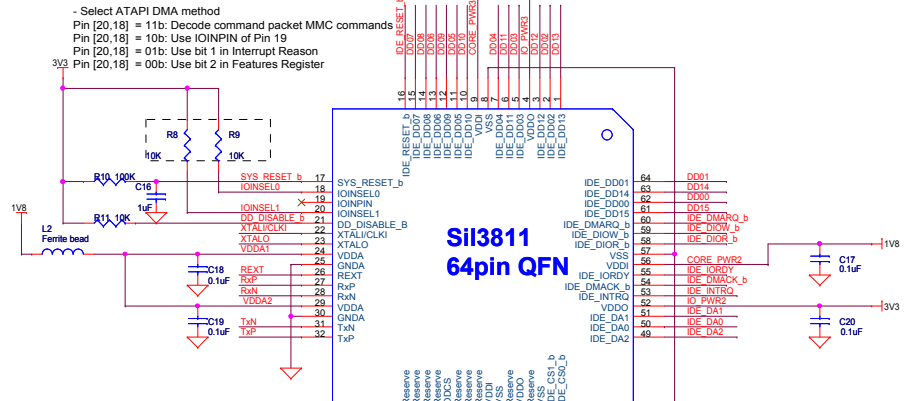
- Select ATAPI DMA method
Pin [20,18] = 11b: Decode command packet MMC commands
Pin [20,18] = 10b: Use IOINPIN of Pin 19
Pin [20,18] = 01b: Use bit 1 in Interrupt Reason
Pin [20,18] = 00b: Use bit 2 in Features Register

3V3
1V8
R8
R9
10K
10K
R10 100K
C16
1uF
R11 10K
L2
Ferrite bead
C18
0.1uF
C19
0.1uF

IDE_RESET_b
DD07
DD08
DD06
DD09
DD05
DD10
CORE_PWR3
DD04
DD11
DD03
IO_PWR3
DD12
DD02
DD13

16 15 14 13 12 11 10 9 8 7 6 5 4 3 2 1

IDE_RESET_b
IDE_DD07
IDE_DD08
IDE_DD06
IDE_DD09
IDE_DD05
IDE_DD10
VDDI
VSS
IDE_DD04
IDE_DD11
IDE_DD03
VDDO
IDE_DD12
IDE_DD02
IDE_DD13

SYS_RESET_b 17 SYS_RESET_b
IOINSEL0 18 IOINSEL0
19 IOINPIN
IOINSEL1 20 IOINSEL1
DD_DISABLE_b 21 DD_DISABLE_B
XTALI/CLKI 22 XTALI/CLKI
XTALO 23 XTALO
VDDA1 24 VDDA
25 GNDA
REXT 26 REXT
RxP 27 RxP
RxN 28 RxN
VDDA2 29 VDDA
30 GNDA
TxN 31 TxN
TxP 32 TxP

SiI3811
64pin QFN

IDE_DD01 64 DD01
IDE_DD14 63 DD14
IDE_DD00 62 DD00
IDE_DD15 61 DD15
IDE_DMARQ_b 60 IDE_DMARQ_b
IDE_DIOW_b 59 IDE_DIOW_b
IDE_DIOR_b 58 IDE_DIOR_b
VSS 57
VDDI 56 CORE_PWR2
IDE_IORDY 55 IDE_IORDY
IDE_DMACK_b 54 IDE_DMACK_b
IDE_INTRQ 53 IDE_INTRQ
VDDO 52 IO_PWR2
IDE_DA1 51 IDE_DA1
IDE_DA0 50 IDE_DA0
IDE_DA2 49 IDE_DA2

1V8
C17
0.1uF
3V3
C20
0.1uF

Reserve
Reserve
Reserve
Reserve
Reserve
Reserve
Reserve
VDDI
Reserve
Reserve
VDDO
Reserve
VSS
IDE_CS1_b
IDE_CS0_b